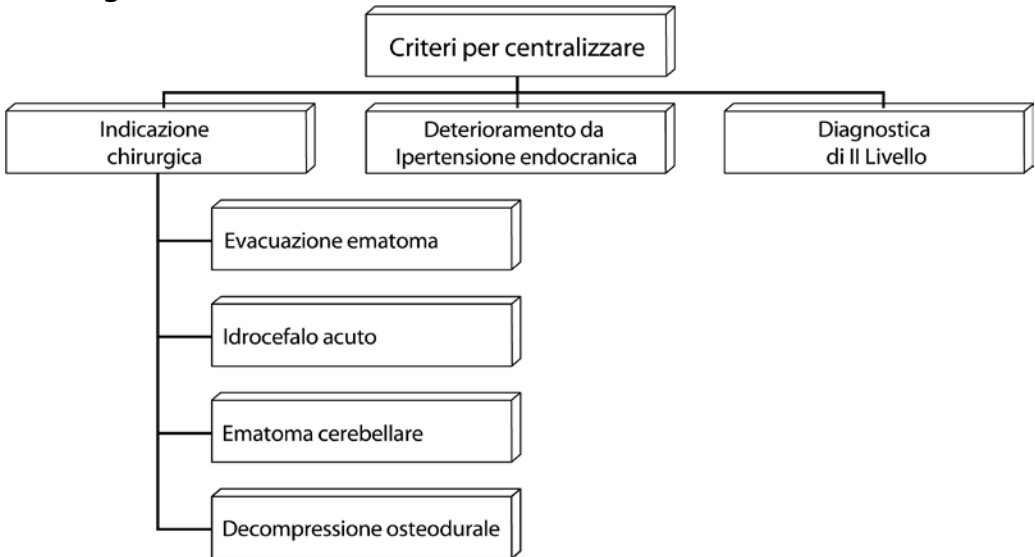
Criteri per centralizzare

Indicazione chirurgica

Deterioramento da Ipertensione endocranica

Diagnostica di II Livello

Evacuazione ematoma

Idrocefalo acuto

Ematoma cerebellare

Decompressione osteodurale